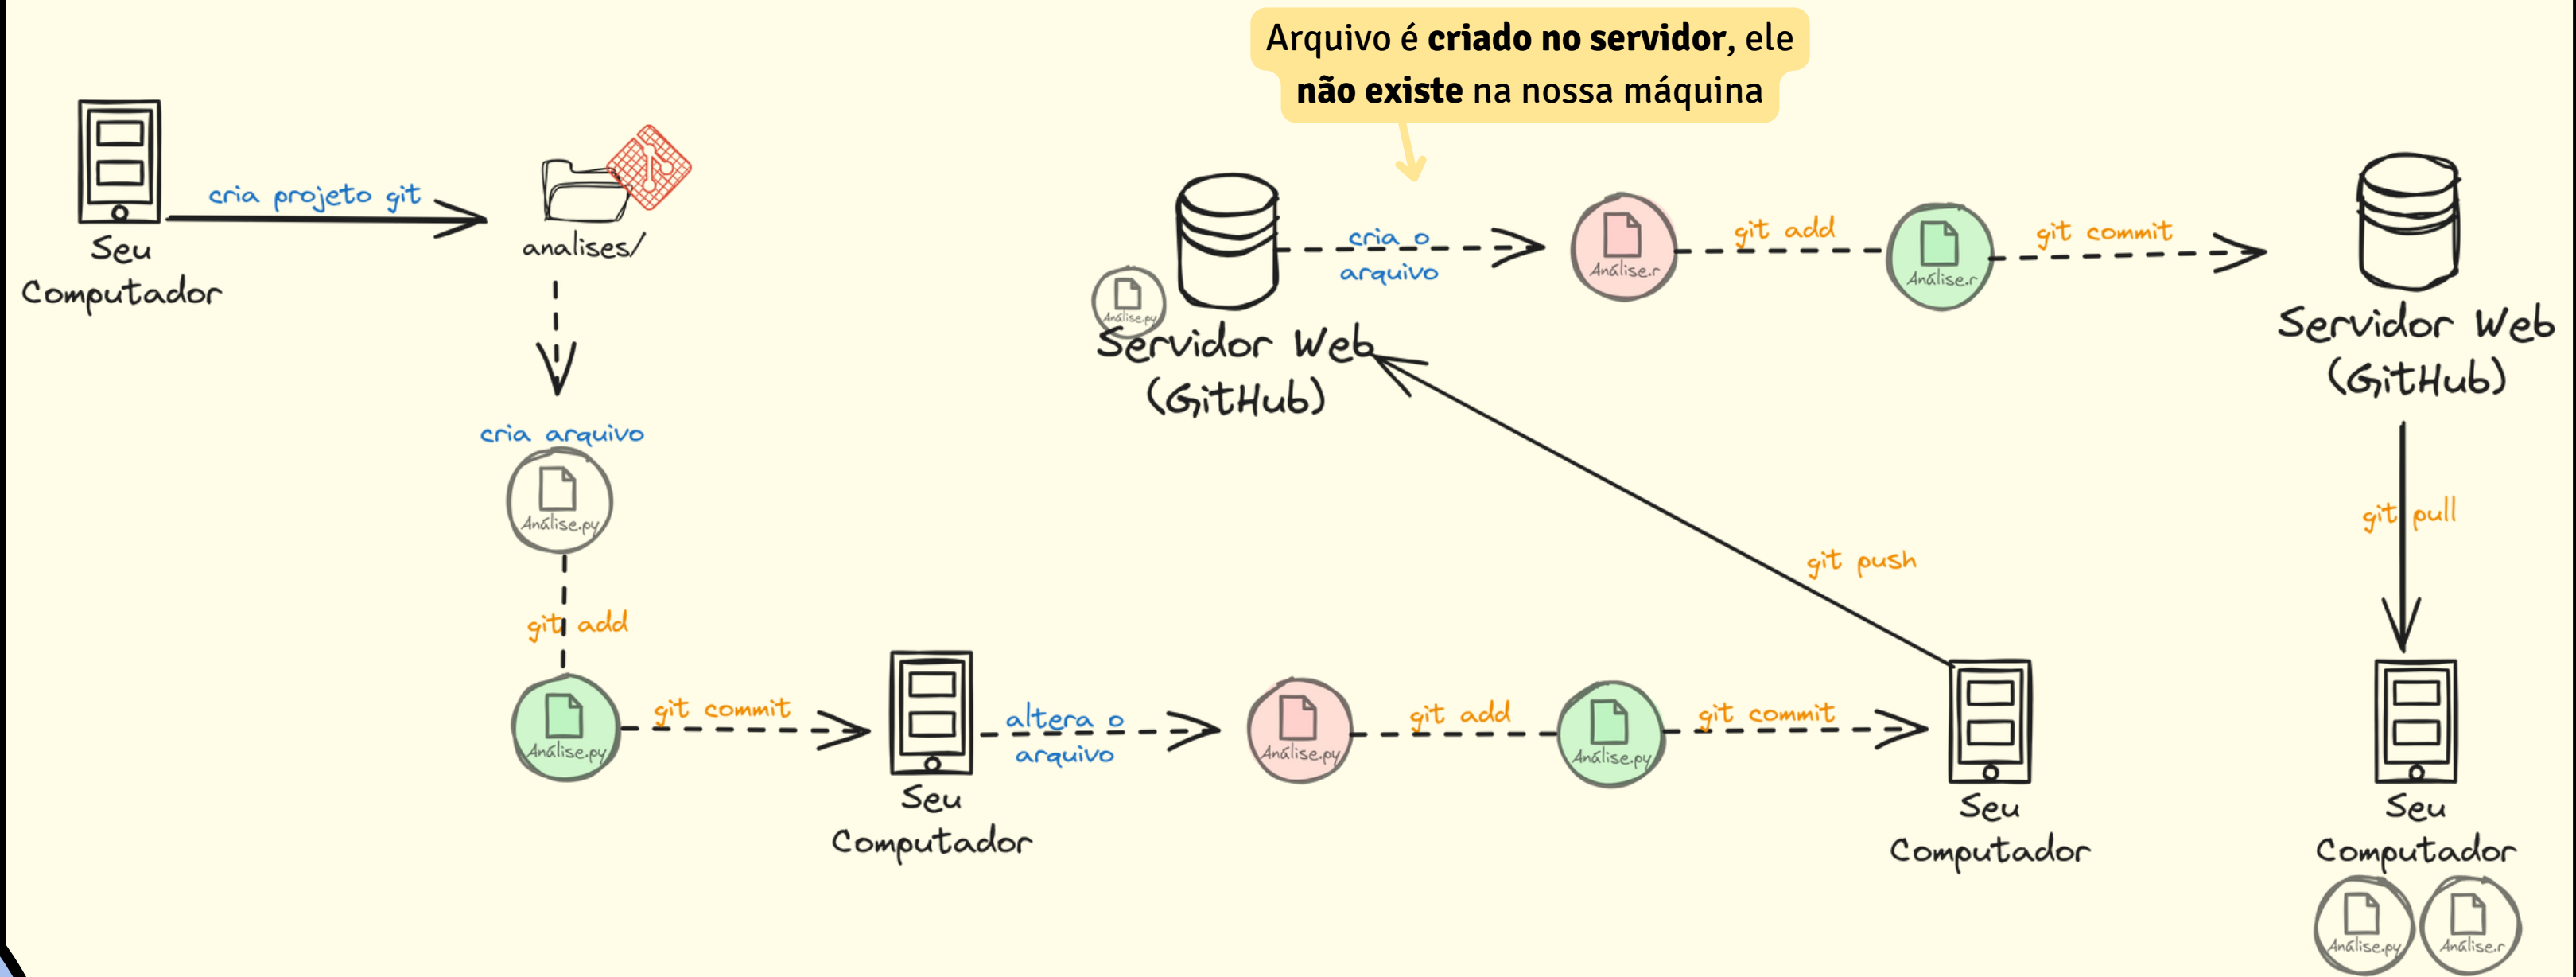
Arquivo é **criado no servidor**, ele **não existe** na nossa máquina

Seu Computador

cria projeto git

analises/

cria arquivo

Análise.py

git add

Análise.py

git commit

Seu Computador

altera o arquivo

Análise.py

git add

Análise.py

git commit

Seu Computador

git push

Análise.py

Servidor Web (GitHub)

cria o arquivo

Análise.r

git add

Análise.r

git commit

Servidor Web (GitHub)

git pull

Seu Computador

Análise.py

Análise.r